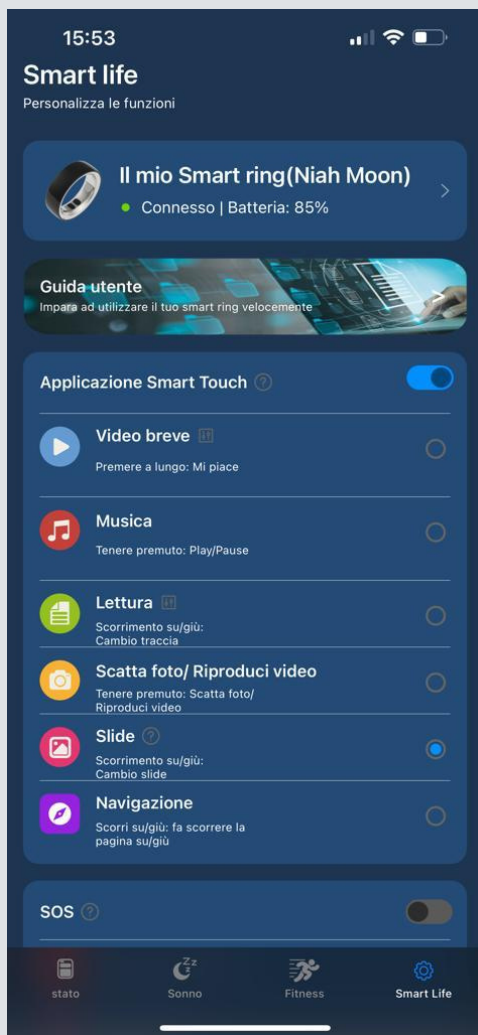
15:53

Smart life
Personalizza le funzioni

Il mio Smart ring(Niah Moon)
Connesso | Batteria: 85%

Guida utente
Impara ad utilizzare il tuo smart ring velocemente

Applicazione Smart Touch

Video breve
Premere a lungo: Mi piace

Musica
Tenere premuto: Play/Pause

Lettura
Scorrimento su/giù: Cambio traccia

Scatta foto/ Riproduci video
Tenere premuto: Scatta foto/ Riproduci video

Slide
Scorrimento su/giù: Cambio slide

Navigazione
Scorri su/giù: fa scorrere la pagina su/giù

SOS

stato
Sonno
Fitness
Smart Life